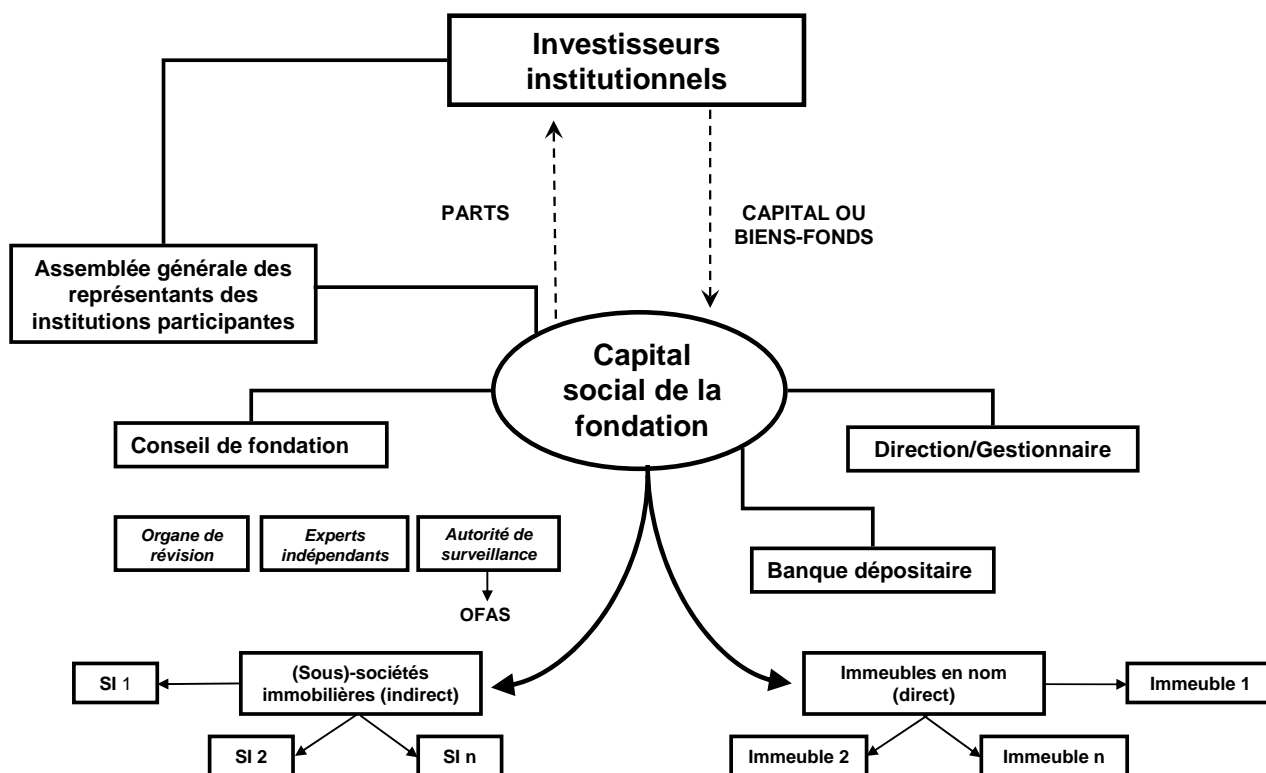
Investisseurs institutionnels

PARTS

CAPITAL OU BIENS-FONDS

Assemblée générale des représentants des institutions participantes

Capital social de la fondation

Conseil de fondation

Direction/Gestionnaire

Organe de révision

Experts indépendants

Autorité de surveillance

OFAS

Banque dépositaire

SI 1

(Sous)-sociétés immobilières (indirect)

Immeubles en nom (direct)

Immeuble 1

SI 2

SI n

Immeuble 2

Immeuble n